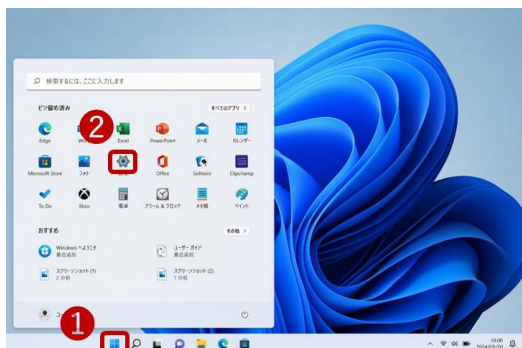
検索するには、ここに入力します

ピン留め済み

すべてのアプリ >

Edge

Wo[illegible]

Excel

PowerPoint

メール

カレンダー

Microsoft Store

フォト

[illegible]

Office

Solitaire

Clipchamp

To Do

Xbox

電卓

アラーム & クロック

メモ帳

ペイント

おすすめ

その他 >

Windows へようこそ
最近追加

ユーザー ガイド
最近追加

スクリーンショット (1)
2 分前

スクリーンショット (2)
1 分前

2

1

10:00
2024/03/20